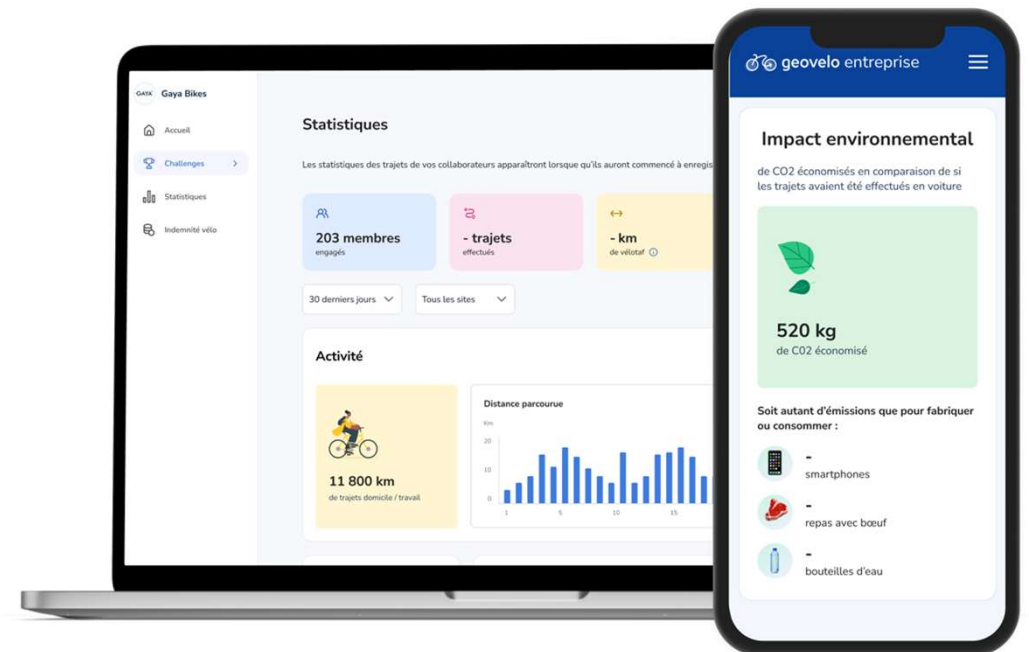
GAYA Gaya Bikes

Accueil

Challenges

Statistiques

Indemnité vélo

Statistiques

Les statistiques des trajets de vos collaborateurs apparaîtront lorsque qu'ils auront commencé à enregis

203 membres
engagés

- trajets
effectués

- km
de vélotaf

30 derniers jours

Tous les sites

Activité

11 800 km
de trajets domicile / travail

Distance parcourue

Km

20

10

0

1 5 10 15

geovelo entreprise

Impact environnemental

de CO2 économisés en comparaison de si les trajets avaient été effectués en voiture

520 kg
de C02 économisé

Soit autant d'émissions que pour fabriquer ou consommer :

-
smartphones

-
repas avec bœuf

-
bouteilles d'eau